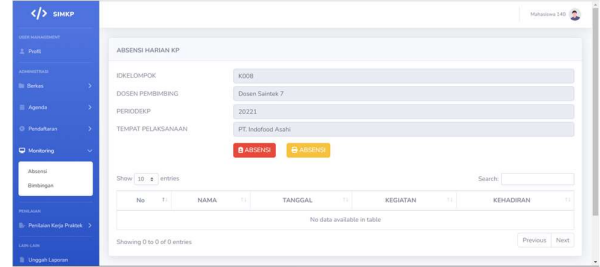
SIMKP

Mahasiswa 140

USER MANAGEMENT

Profil

ADMINISTRASI

Berkas

Agenda

Pendaftaran

Monitoring

Absensi

Bimbingan

PENILAIAN

Penilaian Kerja Praktek

LAIN-LAIN

Unggah Laporan

ABSENSI HARIAN KP

IDKELOMPOK | K008

DOSEN PEMBIMBING | Dosen Saintek 7

PERIODEKP | 20221

TEMPAT PELAKSANAAN | PT. Indofood Asahi

ABSENSI ABSENSI

Show 10 entries

Search:

| No | NAMA | TANGGAL | KEGIATAN | KEHADIRAN |
|---|---|---|---|---|
| No data available in table | | | | |

Showing 0 to 0 of 0 entries

Previous Next